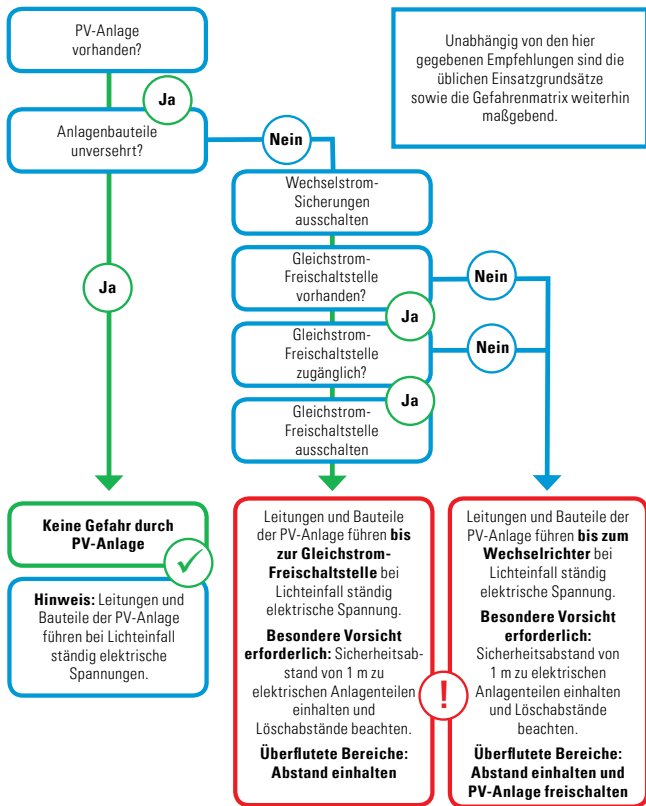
PV-Anlage vorhanden?

Unabhängig von den hier gegebenen Empfehlungen sind die üblichen Einsatzgrundsätze sowie die Gefahrenmatrix weiterhin maßgebend.

Ja

Anlagenbauteile unversehrt?

Nein

Wechselstrom-Sicherungen ausschalten

Ja

Gleichstrom-Freischaltstelle vorhanden?

Nein

Ja

Gleichstrom-Freischaltstelle zugänglich?

Nein

Ja

Gleichstrom-Freischaltstelle ausschalten

Keine Gefahr durch PV-Anlage

Hinweis: Leitungen und Bauteile der PV-Anlage führen bei Lichteinfall ständig elektrische Spannungen.

Leitungen und Bauteile der PV-Anlage führen bis zur Gleichstrom-Freischaltstelle bei Lichteinfall ständig elektrische Spannung.

Besondere Vorsicht erforderlich: Sicherheitsabstand von 1 m zu elektrischen Anlagenteilen einhalten und Löschabstände beachten.

Überflutete Bereiche: Abstand einhalten

!

Leitungen und Bauteile der PV-Anlage führen bis zum Wechselrichter bei Lichteinfall ständig elektrische Spannung.

Besondere Vorsicht erforderlich: Sicherheitsabstand von 1 m zu elektrischen Anlagenteilen einhalten und Löschabstände beachten.

Überflutete Bereiche: Abstand einhalten und PV-Anlage freischalten